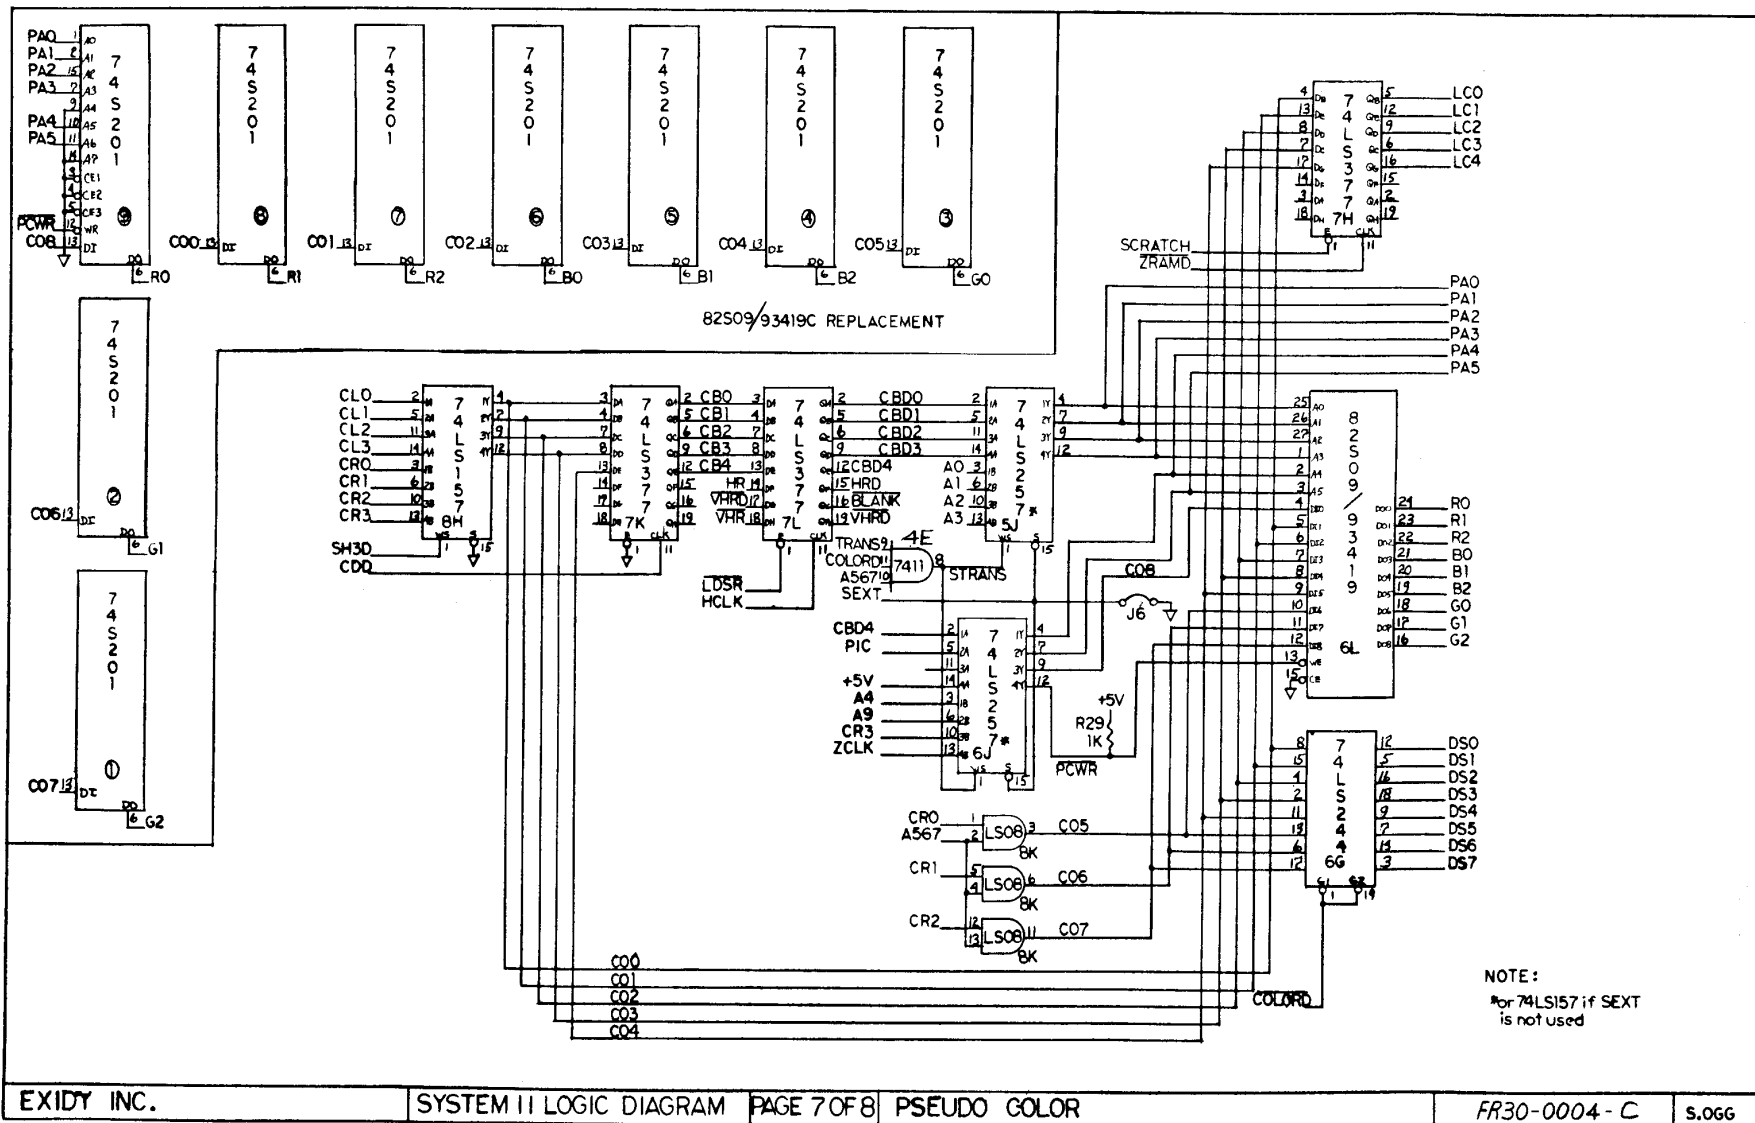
PA0 1 A0
PA1 2 A1
PA2 15 A2
PA3 3 A3
9 A4
PA4 10 A5
PA5 11 A6
14 A7
CE1
CE2
CE3
$\overline{PCWR}$ 12 WR
CO8 13 DI
74S201
9
DO 6 R0

CO0 13 DI 74S201 8 DO 6 R1
CO1 13 DI 74S201 7 DO 6 R2
CO2 13 DI 74S201 6 DO 6 B0
CO3 13 DI 74S201 5 DO 6 B1
CO4 13 DI 74S201 4 DO 6 B2
CO5 13 DI 74S201 3 DO 6 G0

82S09/93419C REPLACEMENT

74S201
2
CO6 13 DI
DO 6 G1

74S201
1
CO7 13 DI
DO 6 G2

CL0 2
CL1 5
CL2 11
CL3 14
CR0 3
CR1 6
CR2 10
CR3 13
74LS157
8H
SH3D 1
CDD 15

74LS377
7K
CB0
CB1
CB2
CB3
CB4

74LS377
7L
HR
$\overline{VHRD}$
$\overline{VHR}$
CBD4
HRD
$\overline{BLANK}$
$\overline{VHRD}$
$\overline{LDSR}$
HCLK

CBD0
CBD1
CBD2
CBD3
A0 3
A1 6
A2 10
A3 13
74LS257*
5J

4E
TRANS 9
COLORD 11
A567 10
7411
8
STRANS
SEXT

CO8
J6

CBD4
PIC
+5V
A4
A9
CR3
ZCLK
74LS257*
6J

+5V
R29
1K
$\overline{PCWR}$

CR0 1
A567 2
LS08 3
8K
CO5
CR1 5
4 LS08 6
8K
CO6
CR2 12
13 LS08 11
8K
CO7

CO0
CO1
CO2
CO3
CO4
$\overline{COLORD}$

74LS377
7H
LC0
LC1
LC2
LC3
LC4
SCRATCH
ZRAMD

PA0
PA1
PA2
PA3
PA4
PA5

82S09/93419
6L
R0 24
R1 23
R2 22
B0 21
B1 20
B2 19
G0 18
G1 17
G2 16

74LS244
6G
DS0
DS1
DS2
DS3
DS4
DS5
DS6
DS7

NOTE:
*or 74LS157 if SEXT is not used

EXIDY INC. | SYSTEM II LOGIC DIAGRAM | PAGE 7 OF 8 | PSEUDO COLOR | FR30-0004-C | S.0GG